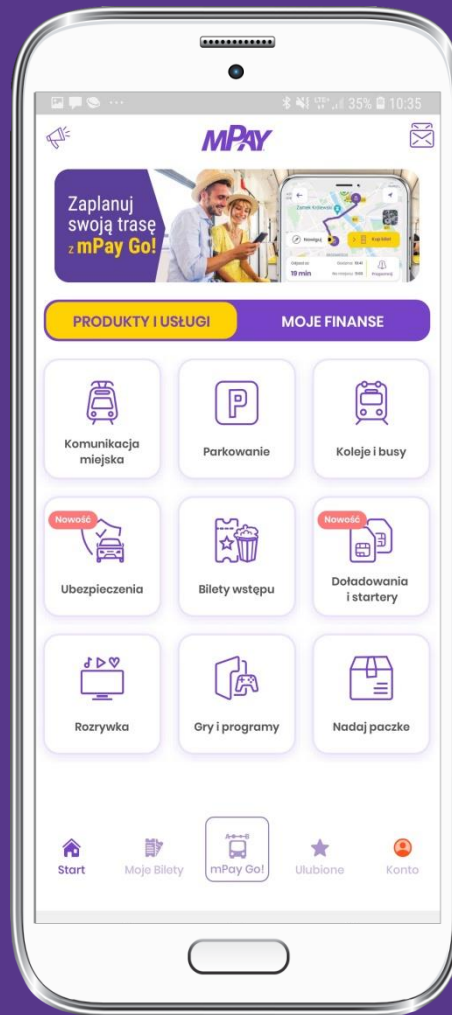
35% 10:35

MPAY

Zaplanuj swoją trasę z mPay Go!

Zamek Królewski

Nawiguj

Kup bilet

Odjazd za 19 min

PRODUKTY I USŁUGI

MOJE FINANSE

Komunikacja miejska

Parkowanie

Koleje i busy

Nowość

Ubezpieczenia

Bilety wstępu

Nowość

Doładowania i startery

Rozrywka

Gry i programy

Nadaj paczke

Start

Moje Bilety

mPay Go!

Ulubione

Konto